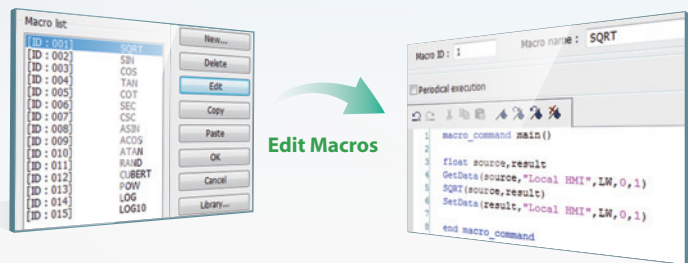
Macro list

| | |
|---|---|
| [ID : 001] | SQRT |
| [ID : 002] | SIN |
| [ID : 003] | COS |
| [ID : 004] | TAN |
| [ID : 005] | COT |
| [ID : 006] | SEC |
| [ID : 007] | CSC |
| [ID : 008] | ASIN |
| [ID : 009] | ACOS |
| [ID : 010] | ATAN |
| [ID : 011] | RAND |
| [ID : 012] | CUBERT |
| [ID : 013] | POW |
| [ID : 014] | LOG |
| [ID : 015] | LOG10 |

New...
Delete
Edit
Copy
Paste
OK
Cancel
Library...

Edit Macros

Macro ID : 1
Macro name : SQRT
Periodical execution

1 macro_command main()
2
3 float source,result
4 GetData(source,"Local HMI",LW,0,1)
5 SQRT(source,result)
6 SetData(result,"Local HMI",LW,0,1)
7
8 end macro_command